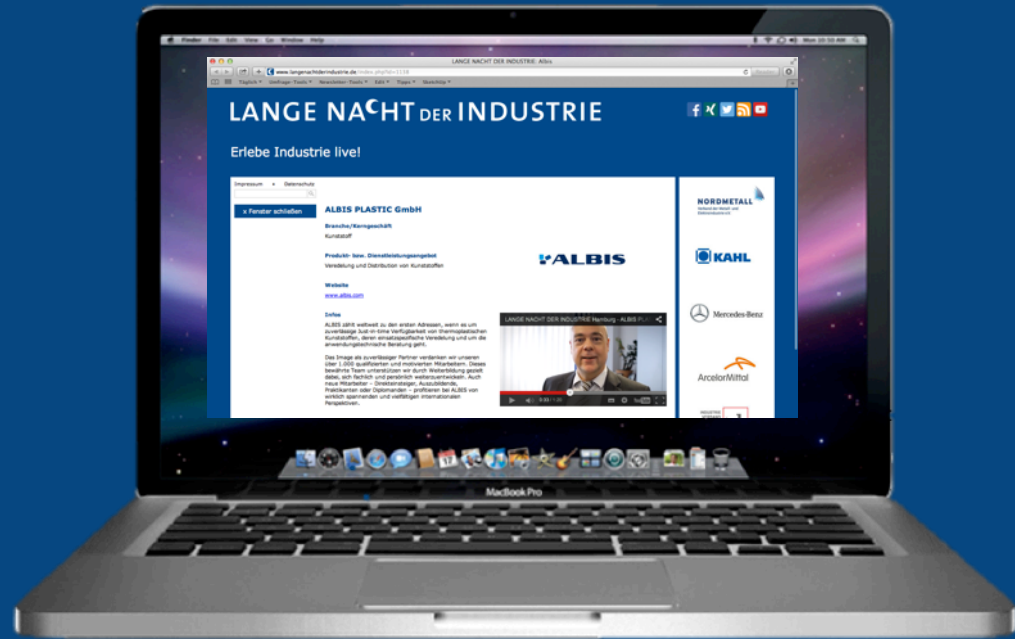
LANGE NACHT: Albis

www.langenachtderindustrie.de/index.php?id=1158

LANGE NACHT DER INDUSTRIE

Erlebe Industrie live!

Impressum
Datenschutz

» Fenster schließen

ALBIS PLASTIC GmbH

Branche/Kerngeschäft
Kunststoff

Produkt- bzw. Dienstleistungsangebot
Veredelung und Distribution von Kunststoffen

ALBIS

Website
www.albis.com

Infos
ALBIS zählt weltweit zu den ersten Adressen, wenn es um zuverlässige Just-in-time Verfügbarkeit von thermoplastischen Kunststoffen, deren einsatzspezifische Veredelung und um die anwendungstechnische Beratung geht.

Das Image als zuverlässiger Partner verdanken wir unseren über 1.000 qualifizierten und motivierten Mitarbeitern. Dieses bewährte Team unterstützen wir durch Weiterbildung gezielt dabei, sich fachlich und persönlich weiterzuentwickeln. Auch neue Mitarbeiter – Direkteinsteiger, Auszubildende, Praktikanten oder Diplomanden – profitieren bei ALBIS von wirklich spannenden und vielfältigen internationalen Perspektiven.

LANGE NACHT DER INDUSTRIE Hamburg - ALBIS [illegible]

NORDMETALL

KAHL

Mercedes-Benz

ArcelorMittal

MacBook Pro